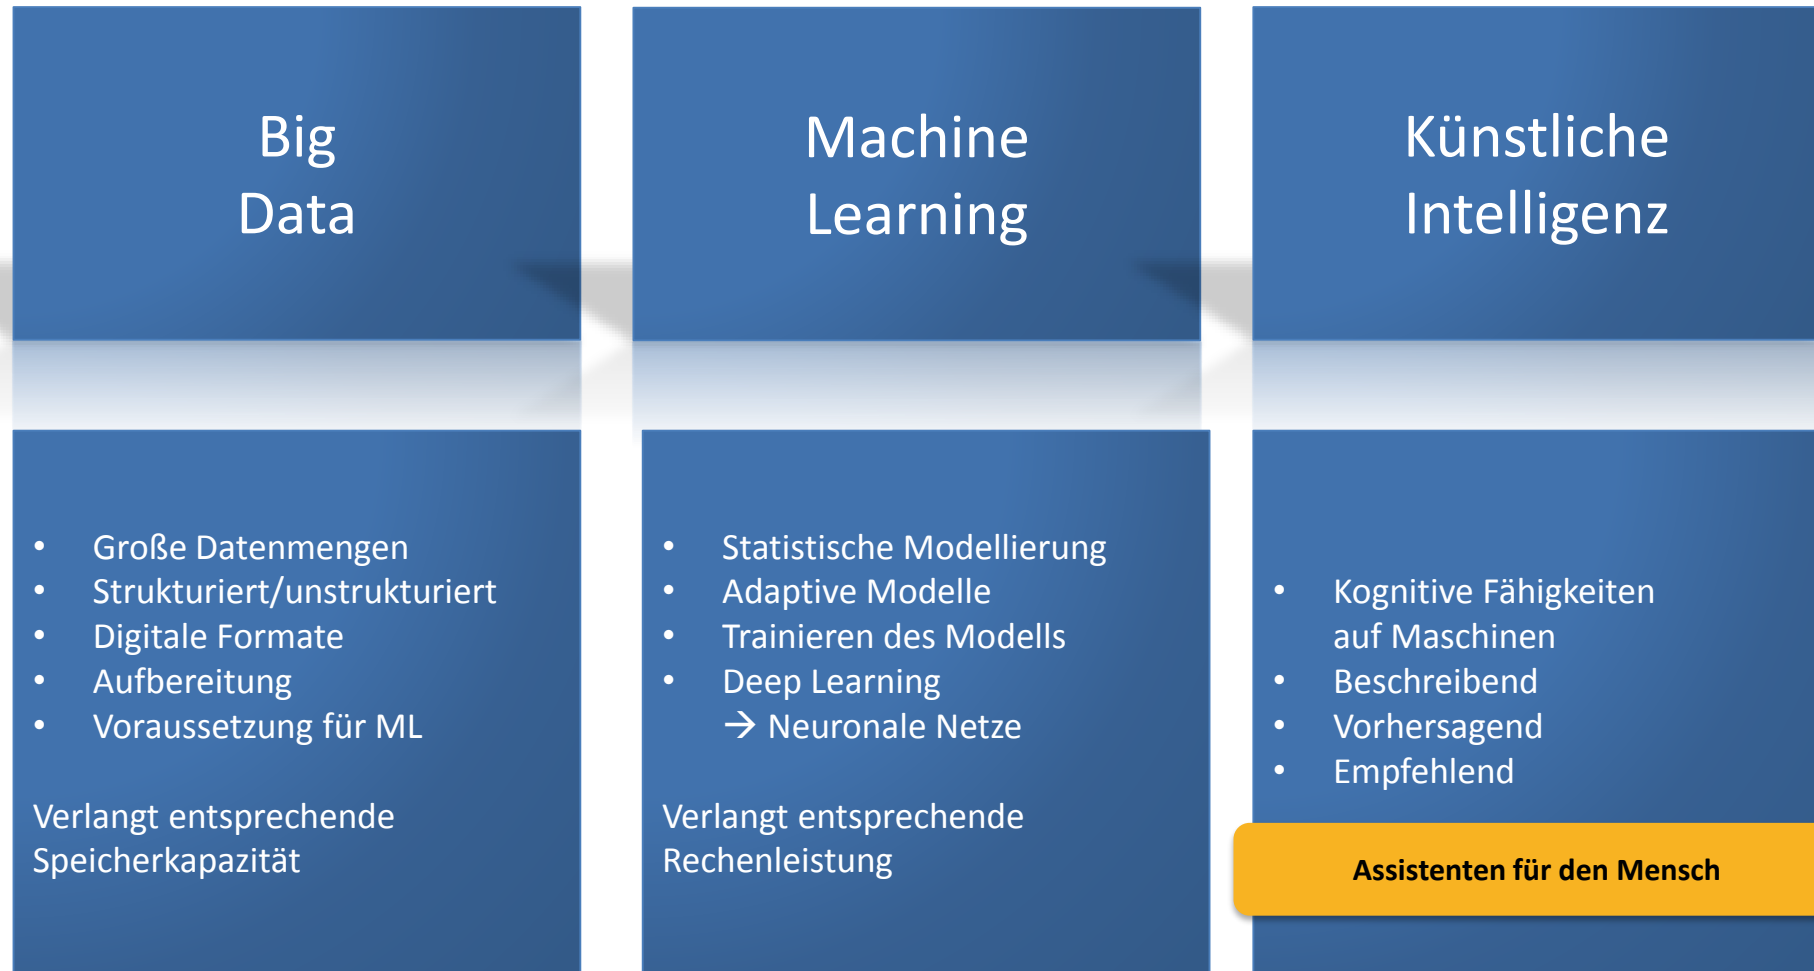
Big
Data

Machine
Learning

Künstliche
Intelligenz

- Große Datenmengen
- Strukturiert/unstrukturiert
- Digitale Formate
- Aufbereitung
- Voraussetzung für ML

Verlangt entsprechende Speicherkapazität

- Statistische Modellierung
- Adaptive Modelle
- Trainieren des Modells
- Deep Learning
$\rightarrow$ Neuronale Netze

Verlangt entsprechende Rechenleistung

- Kognitive Fähigkeiten auf Maschinen
- Beschreibend
- Vorhersagend
- Empfehlend

Assistenten für den Mensch